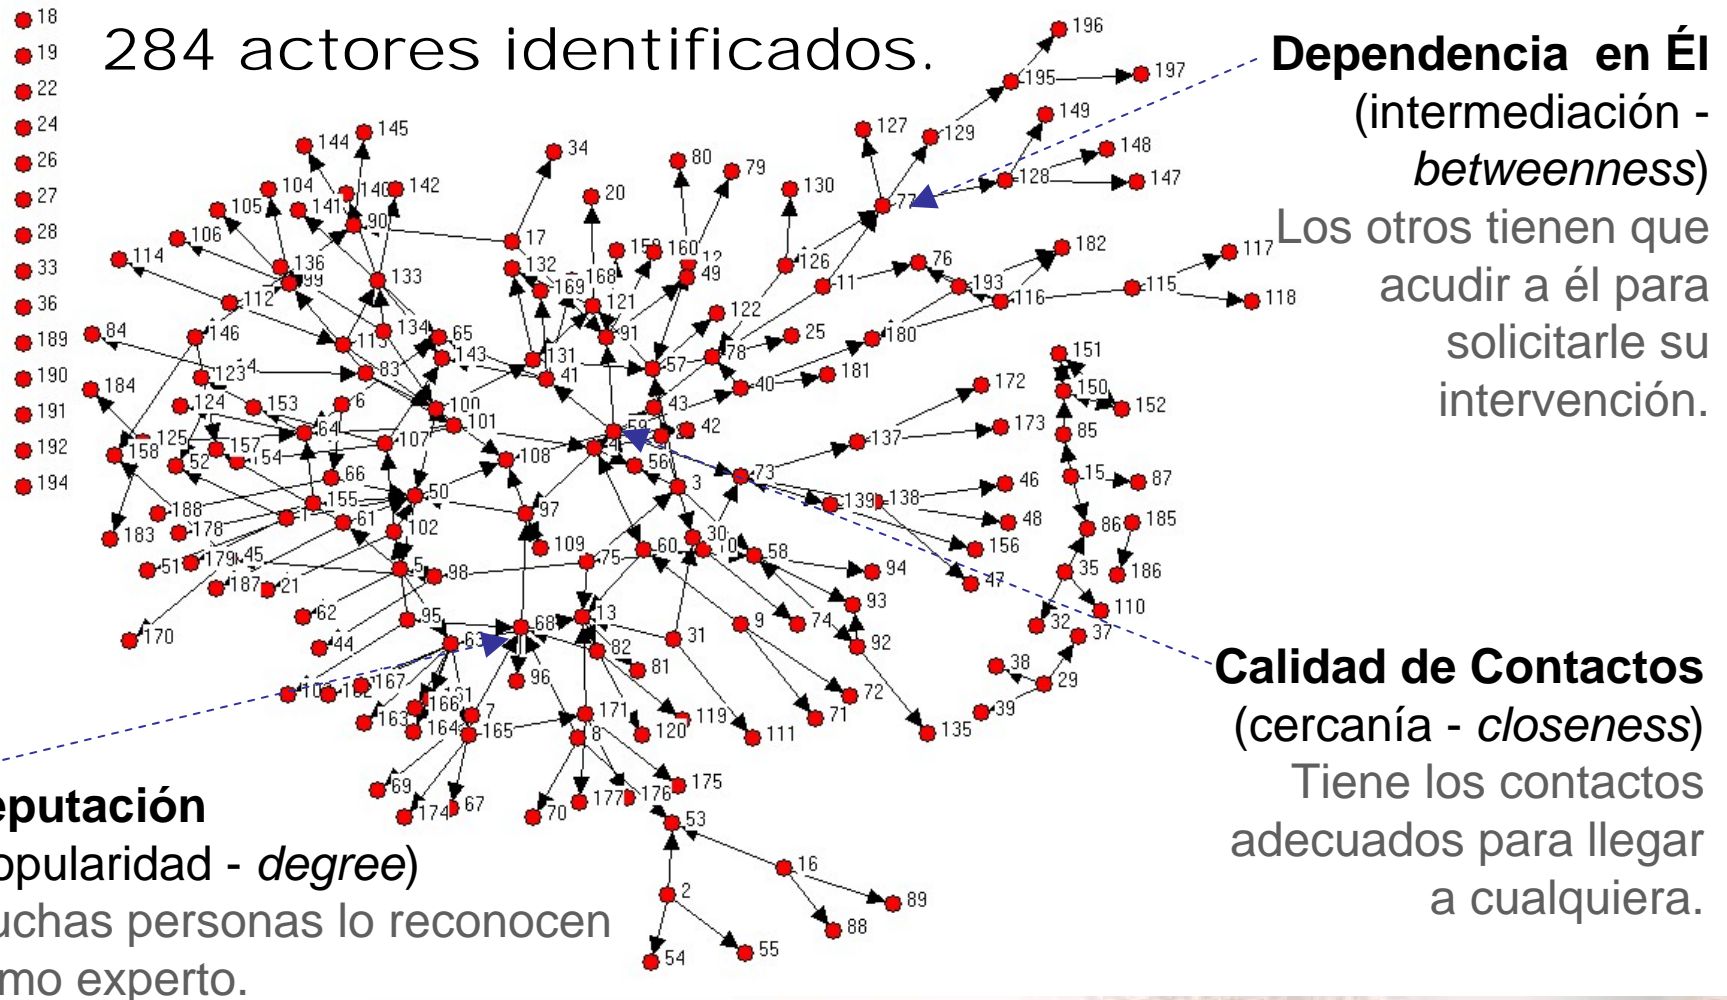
284 actores identificados.

Dependencia en Él
(intermediación - *betweenness*)
Los otros tienen que acudir a él para solicitarle su intervención.

Calidad de Contactos
(cercanía - *closeness*)
Tiene los contactos adecuados para llegar a cualquiera.

eputación
opularidad - *degree*)
uchas personas lo reconocen
mo experto.

18
19
22
24
26
27
28
33
36
189
190
191
192
194